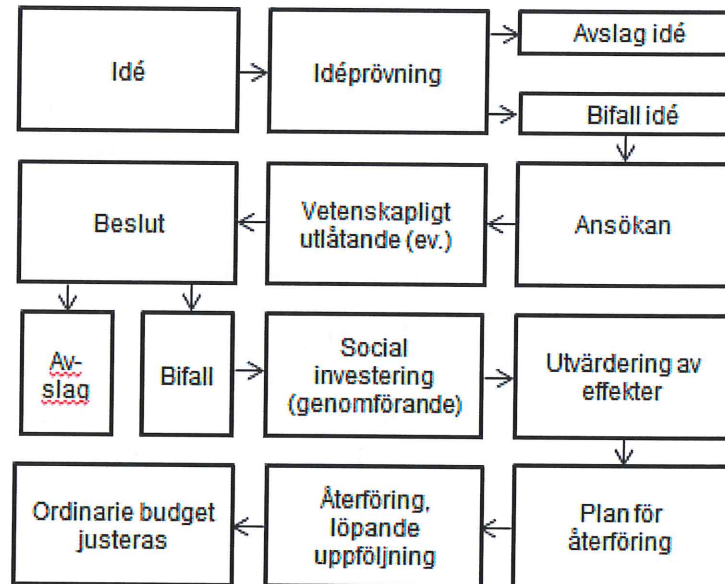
Idé

Idéprövning

Avslag idé

Bifall idé

Ansökan

Vetenskapligt utlåtande (ev.)

Beslut

Avslag

Bifall

Social investering (genomförande)

Utvärdering av effekter

Plan för återföring

Återföring, löpande uppföljning

Ordinarie budget justeras